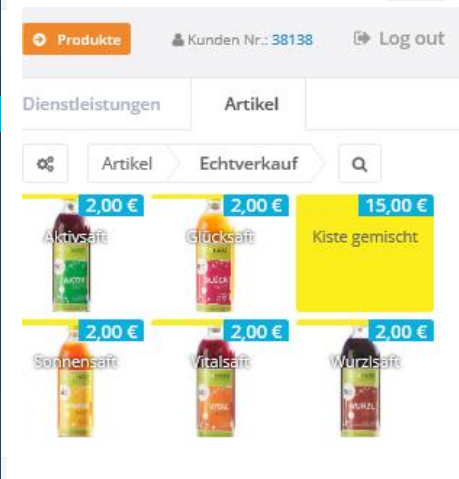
Produkte
Kunden Nr.: 38138
Log out

Dienstleistungen
Artikel

Artikel
Echtverkauf

2,00 €
Aktivsaft
AKTIV

2,00 €
Glücksaft
GLÜCK

15,00 €
Kiste gemischt

2,00 €
Sonnensaft
SONNE

2,00 €
Vitalsaft
VITAL

2,00 €
Wurzlsaft
WURZL